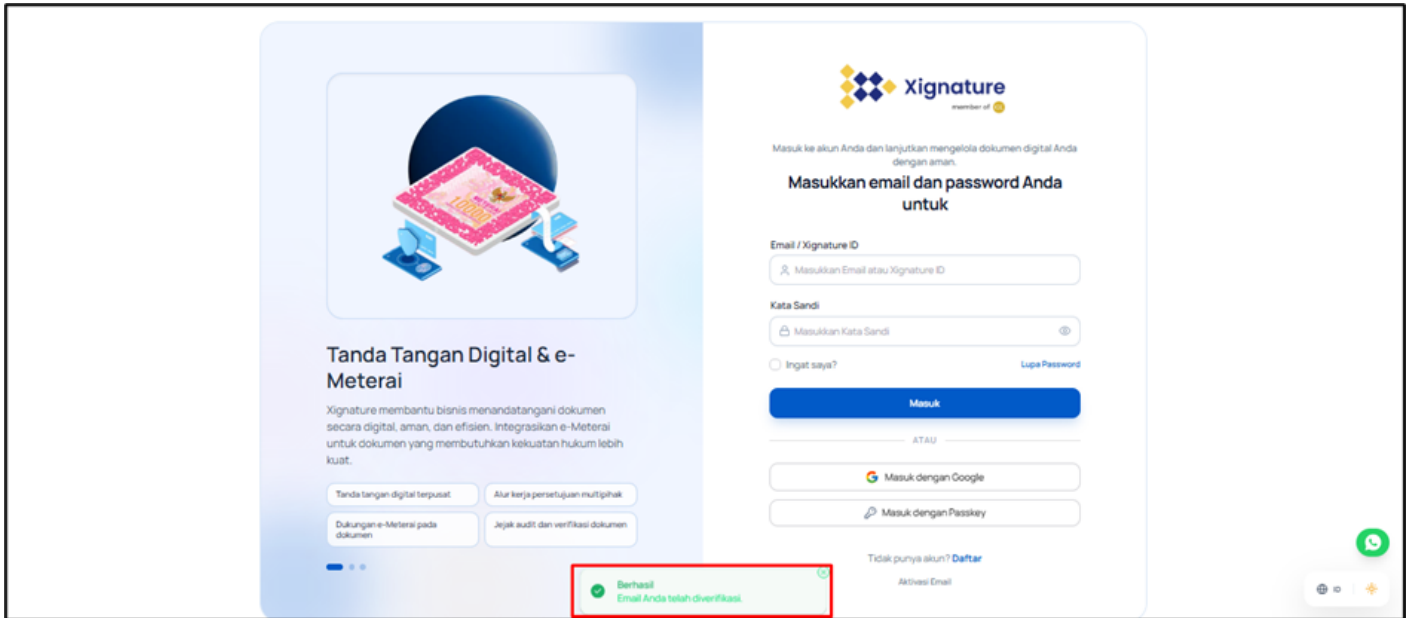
Tanda Tangan Digital & e-Meterai

Xignature membantu bisnis menandatangani dokumen secara digital, aman, dan efisien. Integrasikan e-Meterai untuk dokumen yang membutuhkan kekuatan hukum lebih kuat.

Tanda tangan digital terpusat
Alur kerja persetujuan multipihak
Dukungan e-Meterai pada dokumen
Jejak audit dan verifikasi dokumen

Xignature
member of

Masuk ke akun Anda dan lanjutkan mengelola dokumen digital Anda dengan aman.

Masukkan email dan password Anda untuk

Email / Xignature ID
Masukkan Email atau Xignature ID

Kata Sandi
Masukkan Kata Sandi

Ingat saya?
Lupa Password

Masuk

ATAU

Masuk dengan Google

Masuk dengan Passkey

Tidak punya akun? Daftar

Aktivasi Email

Berhasil
Email Anda telah diverifikasi.

ID